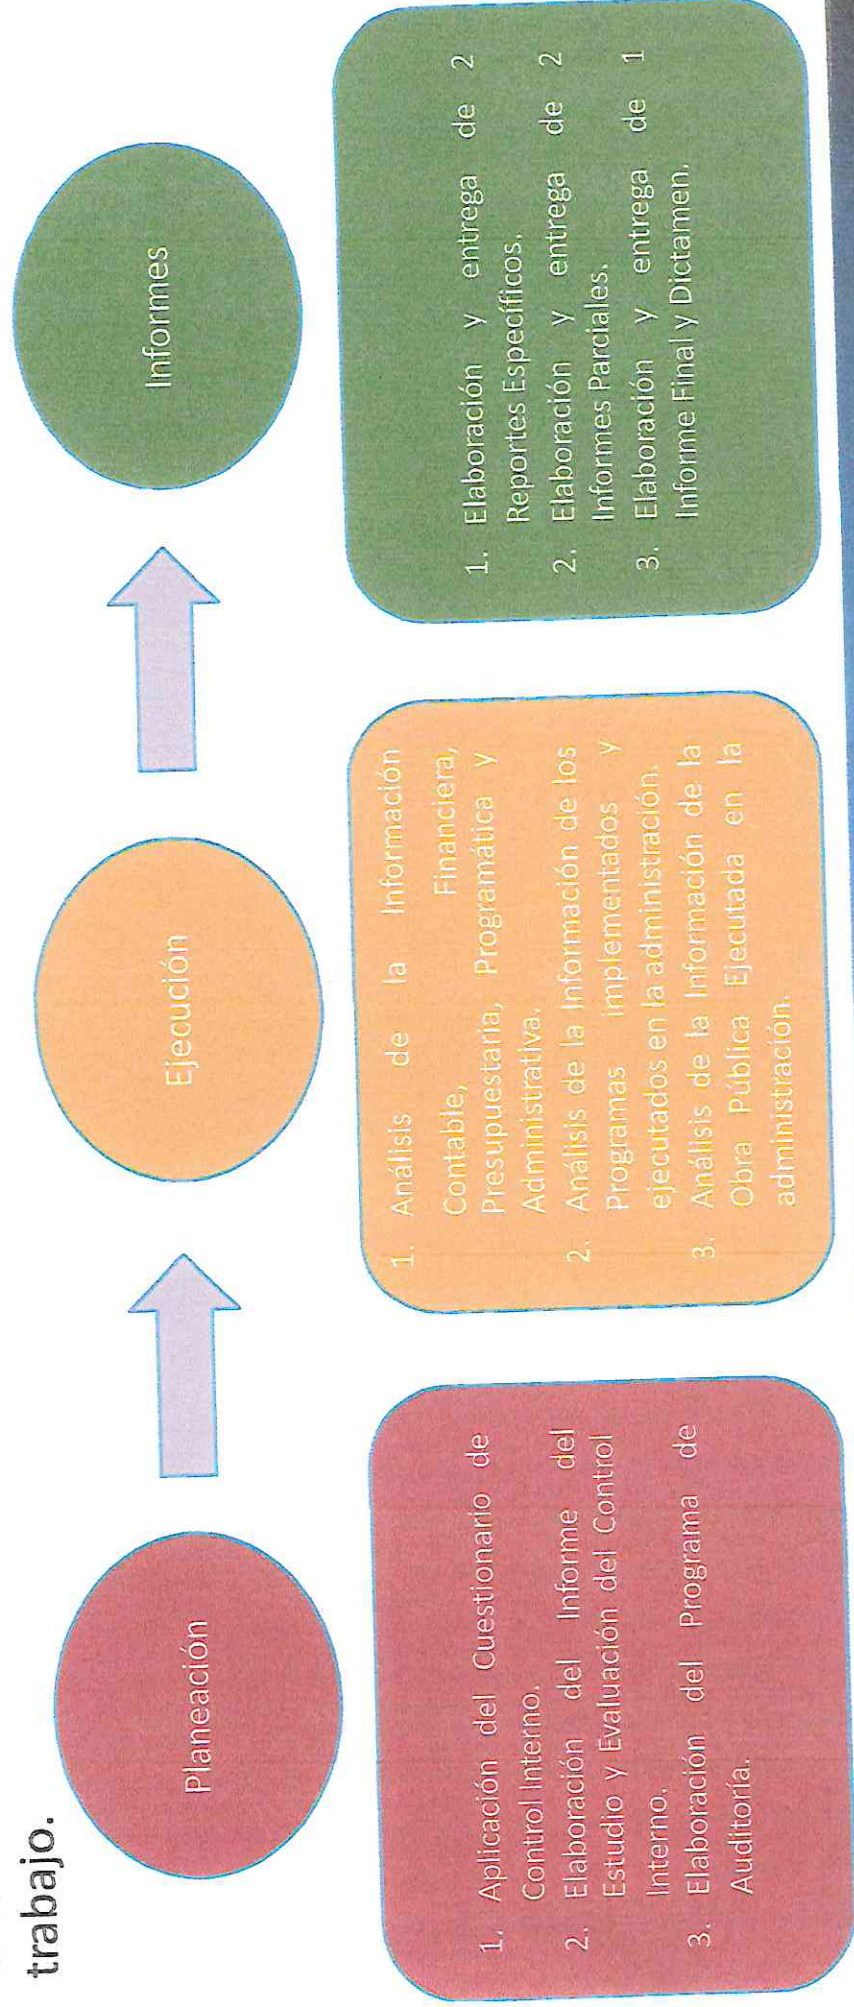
trabajo.

Planeación

Ejecución

Informes

1. Aplicación del Cuestionario de Control Interno.
2. Elaboración del Informe del Estudio y Evaluación del Control Interno.
3. Elaboración del Programa de Auditoría.

1. Análisis de la Información Contable, Financiera, Presupuestaria, Programática y Administrativa.
2. Análisis de la Información de los Programas implementados y ejecutados en la administración.
3. Análisis de la Información de la Obra Pública Ejecutada en la administración.

1. Elaboración y entrega de 2 Reportes Específicos.
2. Elaboración y entrega de 2 Informes Parciales.
3. Elaboración y entrega de 1 Informe Final y Dictamen.